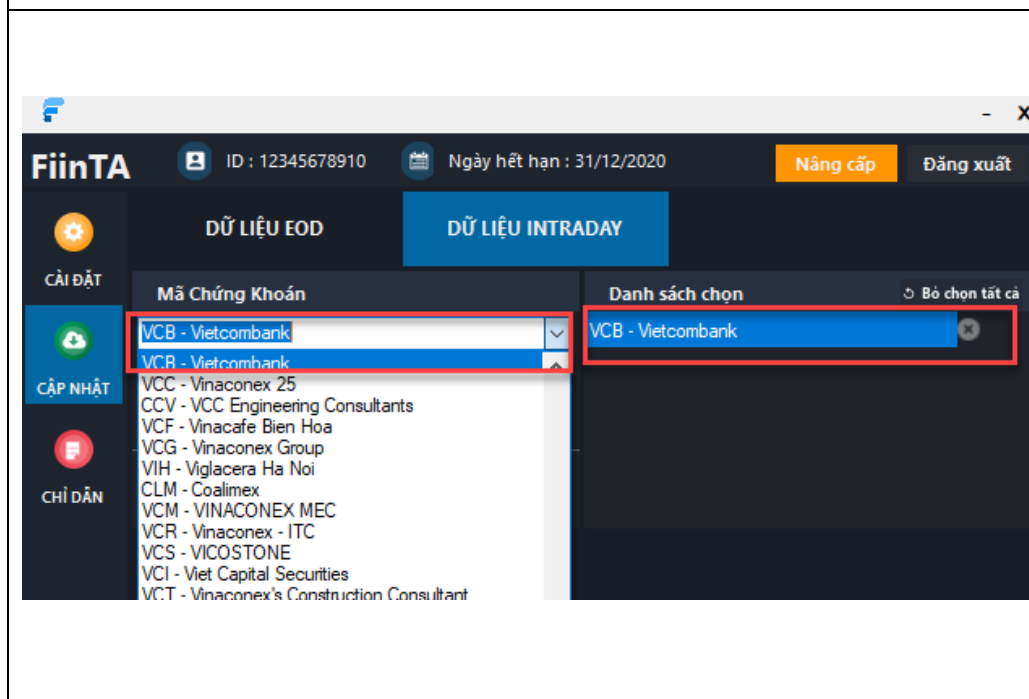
- X

FiinTA ID : 12345678910 Ngày hết hạn : 31/12/2020 Nâng cấp Đăng xuất

CÀI ĐẶT

CẬP NHẬT

CHỈ DẪN

DỮ LIỆU EOD

DỮ LIỆU INTRADAY

Mã Chứng Khoán

VCB - Vietcombank

VCB - Vietcombank
VCC - Vinaconex 25
CCV - VCC Engineering Consultants
VCF - Vinacafe Bien Hoa
VCG - Vinaconex Group
VIH - Viglacera Ha Noi
CLM - Coalimex
VCM - VINACONEX MEC
VCR - Vinaconex - ITC
VCS - VICOSTONE
VCI - Viet Capital Securities
VCT - Vinaconex's Construction Consultant

Danh sách chọn

Bỏ chọn tất cả

VCB - Vietcombank